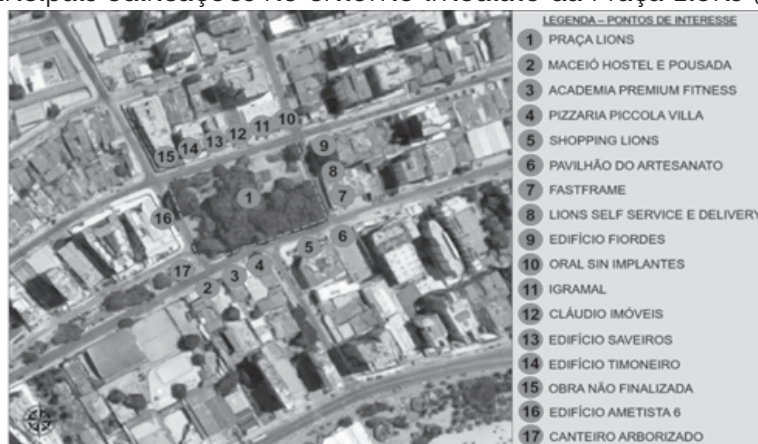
rincipais edificações no entorno imediato da Praça Lions (

LEGENDA – PONTOS DE INTERESSE
1 PRAÇA LIONS
2 MACEIÓ HOSTEL E POUSADA
3 ACADEMIA PREMIUM FITNESS
4 PIZZARIA PICCOLA VILLA
5 SHOPPING LIONS
6 PAVILHÃO DO ARTESANATO
7 FASTFRAME
8 LIONS SELF SERVICE E DELIVERY
9 EDIFÍCIO FIORDES
10 ORAL SIN IMPLANTES
11 IGRAMAL
12 CLÁUDIO IMÓVEIS
13 EDIFÍCIO SAVEIROS
14 EDIFÍCIO TIMONEIRO
15 OBRA NÃO FINALIZADA
16 EDIFÍCIO AMETISTA 6
17 CANTEIRO ARBORIZADO

1 2 3 4 5 6 7 8 9 10 11 12 13 14 15 16 17